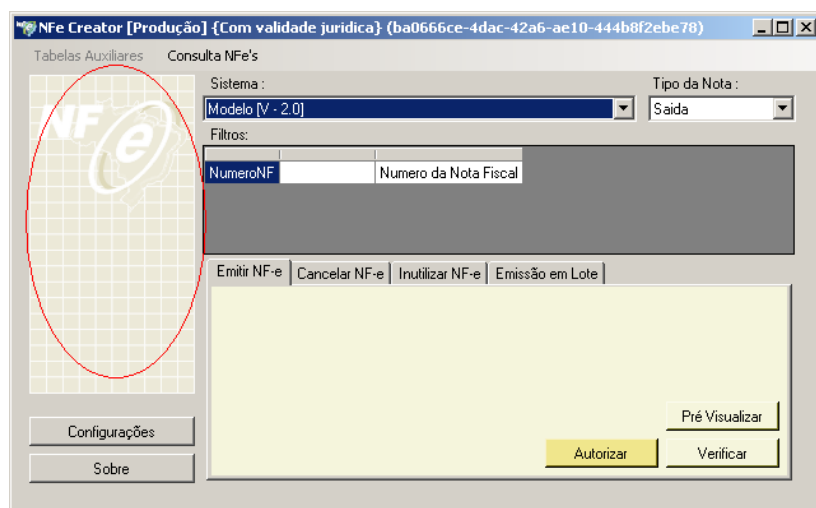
NFe Creator [Produção] {Com validade juridica} (ba0666ce-4dac-42a6-ae10-444b8f2ebe78)

Tabelas Auxiliares Consulta NFe's

NF e

Sistema :

Modelo [V - 2.0]

Tipo da Nota :

Saida

Filtros:

| | | |
|---|---|---|
| NumeroNF | | Numero da Nota Fiscal |

Emitir NF-e | Cancelar NF-e | Inutilizar NF-e | Emissão em Lote

Pré Visualizar

Autorizar

Verificar

Configurações

Sobre